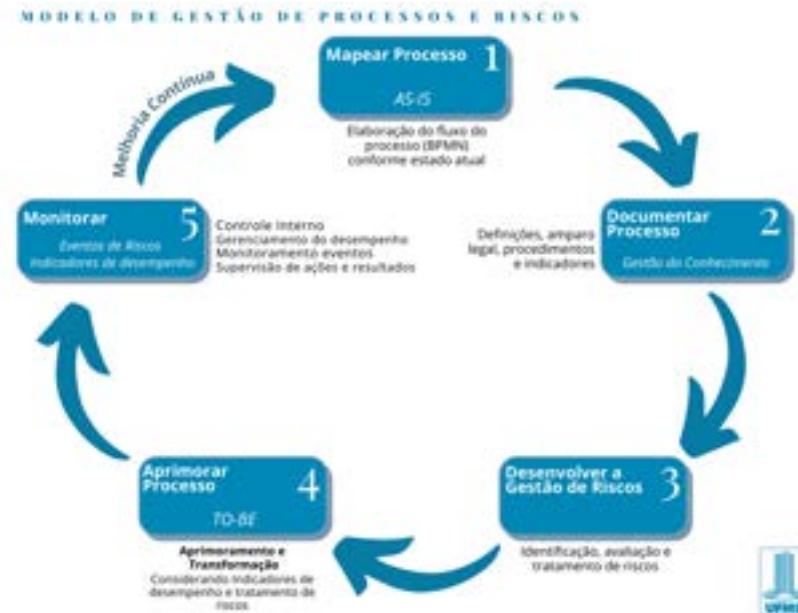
MODELO DE GESTÃO DE PROCESSOS E RISCOS

Mapear Processo 1
AS-IS
Elaboração do fluxo do processo (BPMN) conforme estado atual

Documentar Processo 2
Gestão do Conhecimento
Definições, amparo legal, procedimentos e indicadores

Desenvolver a Gestão de Riscos 3
Identificação, avaliação e tratamento de riscos

Aprimorar Processo 4
TO-BE
Aprimoramento e Transformação
Considerando indicadores de desempenho e tratamento de riscos

Monitorar 5
Eventos de Riscos
Indicadores de desempenho
Controle Interno
Gerenciamento do desempenho
Monitoramento eventos
Supervisão de ações e resultados

Melhoria Contínua

UFMG